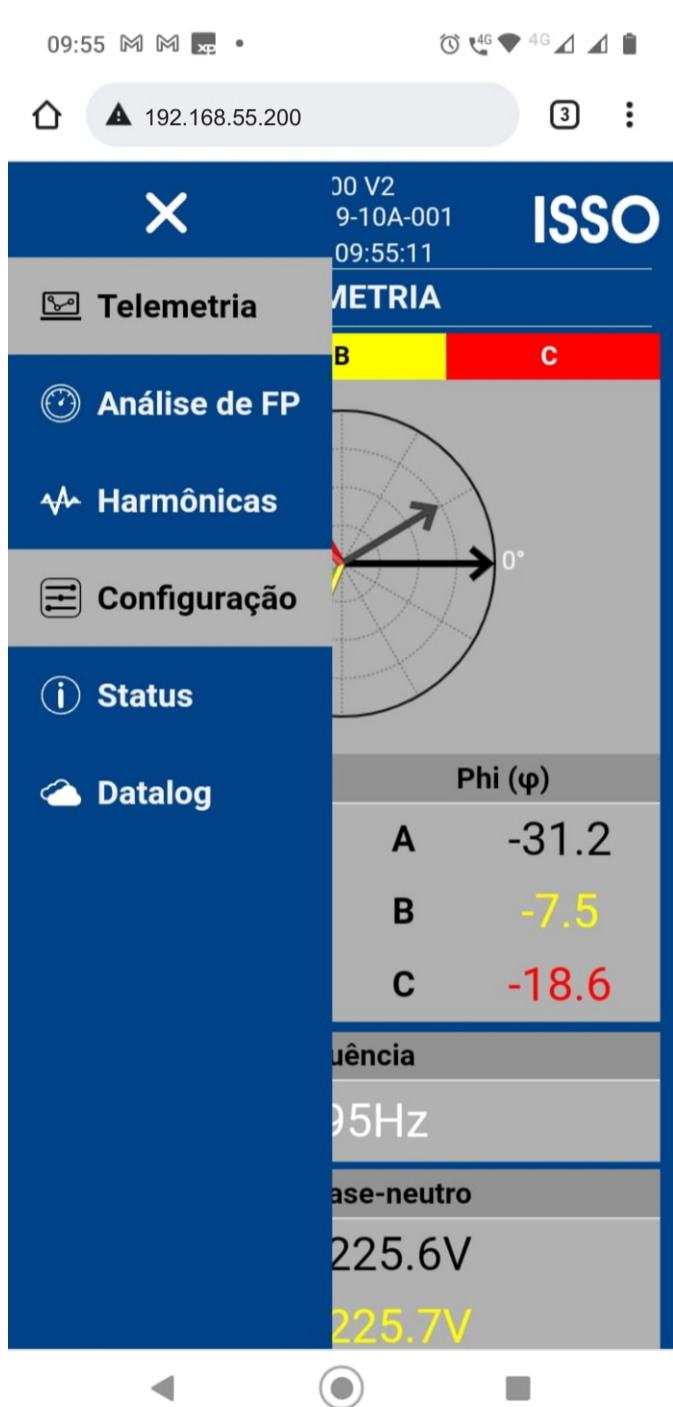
09:55

192.168.55.200

3

00 V2
9-10A-001
09:55:11

ISSO

Telemetria

Análise de FP

Harmônicas

Configuração

Status

Datalog

METRIA

B

C

0°

Phi (φ)

A -31.2

B -7.5

C -18.6

uência

95Hz

ase-neutro

225.6V

225.7V